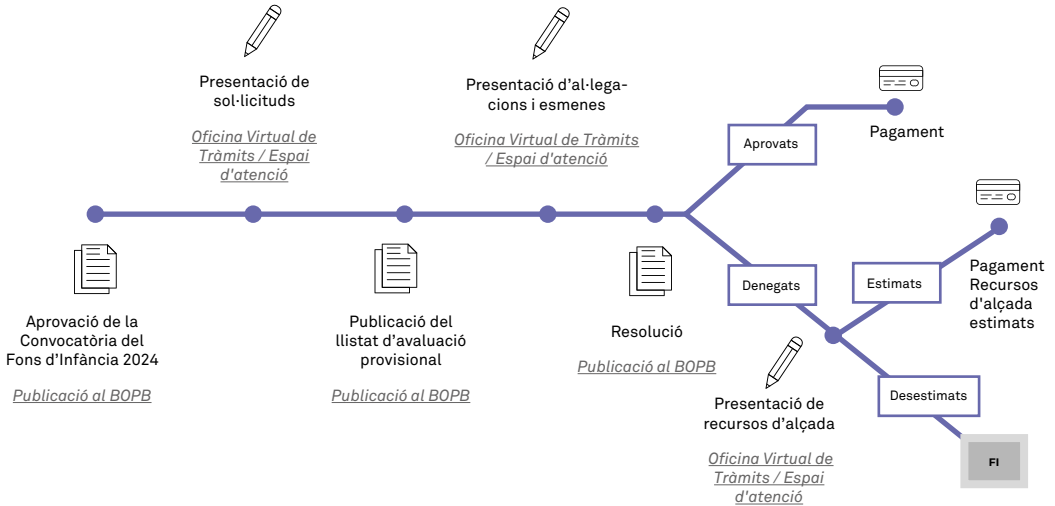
Presentació de sol·licituds

Oficina Virtual de Tràmits / Espai d'atenció

Presentació d'al·legacions i esmenes

Oficina Virtual de Tràmits / Espai d'atenció

Aprovats

Pagament

Aprovació de la Convocatòria del Fons d'Infància 2024

Publicació al BOPB

Publicació del llistat d'avaluació provisional

Publicació al BOPB

Resolució

Publicació al BOPB

Denegats

Estimats

Pagament Recursos d'alçada estimats

Presentació de recursos d'alçada

Oficina Virtual de Tràmits / Espai d'atenció

Desestimats

FI